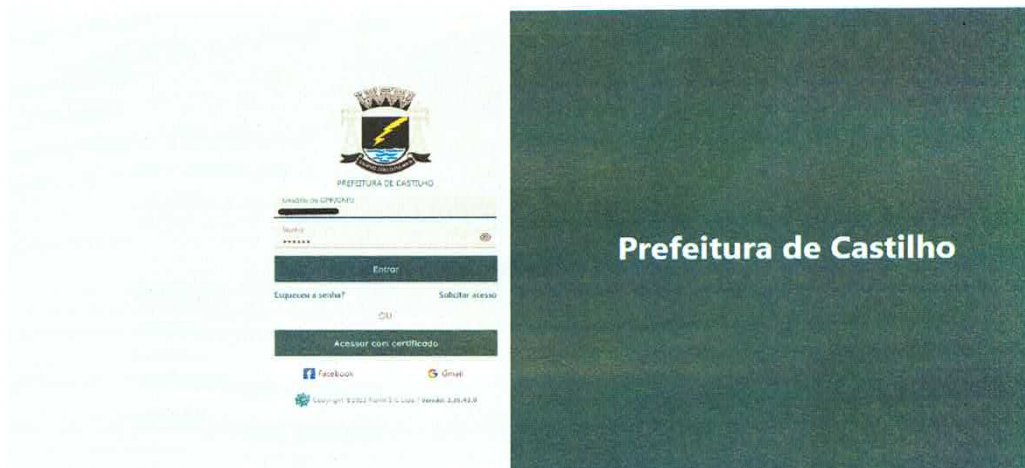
PREFEITURA DE CASTILHO

Usuário ou CPF/CNPJ

Senha
••••••

Entrar

Esqueceu a senha?
Solicitar acesso

OU

Acessar com certificado

Facebook
Gmail

Copyright © 2022 Fiorilli S/C Ltda | Versão: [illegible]

Prefeitura de Castilho